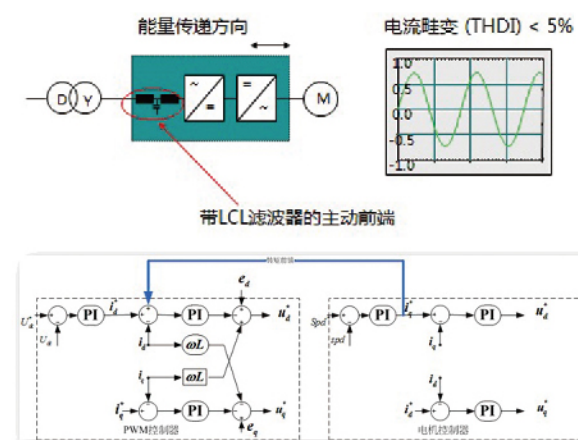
能量传递方向

电流畸变 (THDI) < 5%

1.0
0.5
0.0
-0.5
-1.0

D Y

~ =

= ~

M

带LCL滤波器的主动前端

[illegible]

$e_d$

$U_d^*$ $U_d$ PI $i_d^*$ PI $u_d^*$

$i_d$ $\omega L$

$i_q$ $\omega L$

$i_q^*$ PI $u_q^*$

$e_q$

PWM控制器

$Spd^*$ $Spd$ PI $i_q^*$ PI $u_q^*$

$i_q$

$i_d$

$i_d^*$ PI $u_d^*$

电机控制器